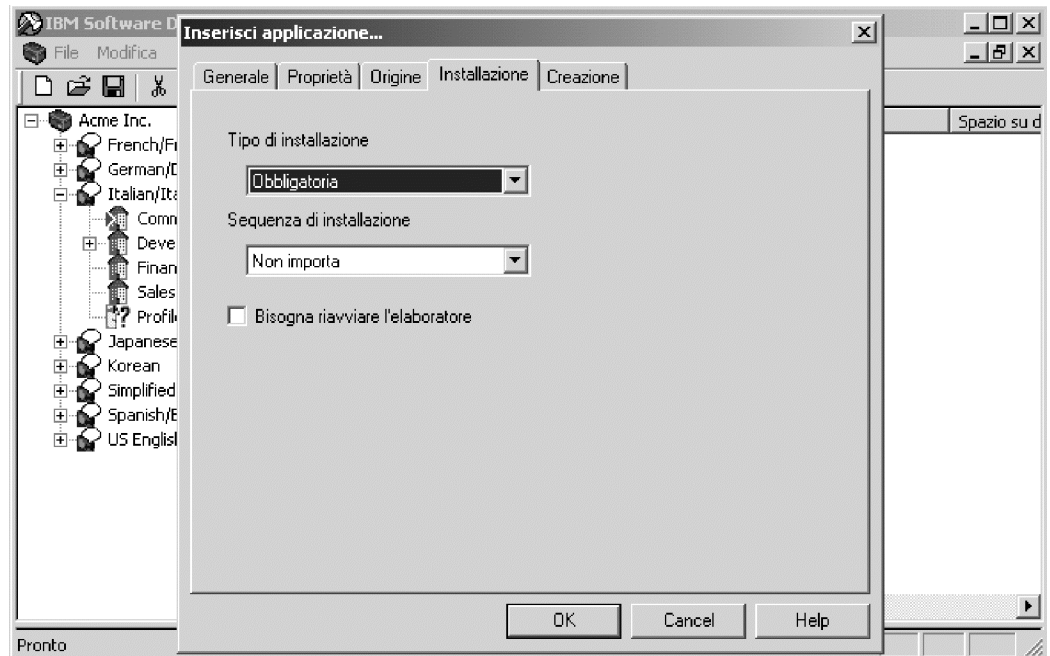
IBM Software D
File Modifica
Acme Inc.
French/Fr
German/D
Italian/Ita
Comm
Deve
Finan
Sales
Profil
Japanese
Korean
Simplified
Spanish/E
US Englis
Pronto
Spazio su d

Inserisci applicazione...

Generale | Proprietà | Origine | Installazione | Creazione

Tipo di installazione
Obbligatoria
Sequenza di installazione
Non importa
Bisogna riavviare l'elaboratore

OK Cancel Help